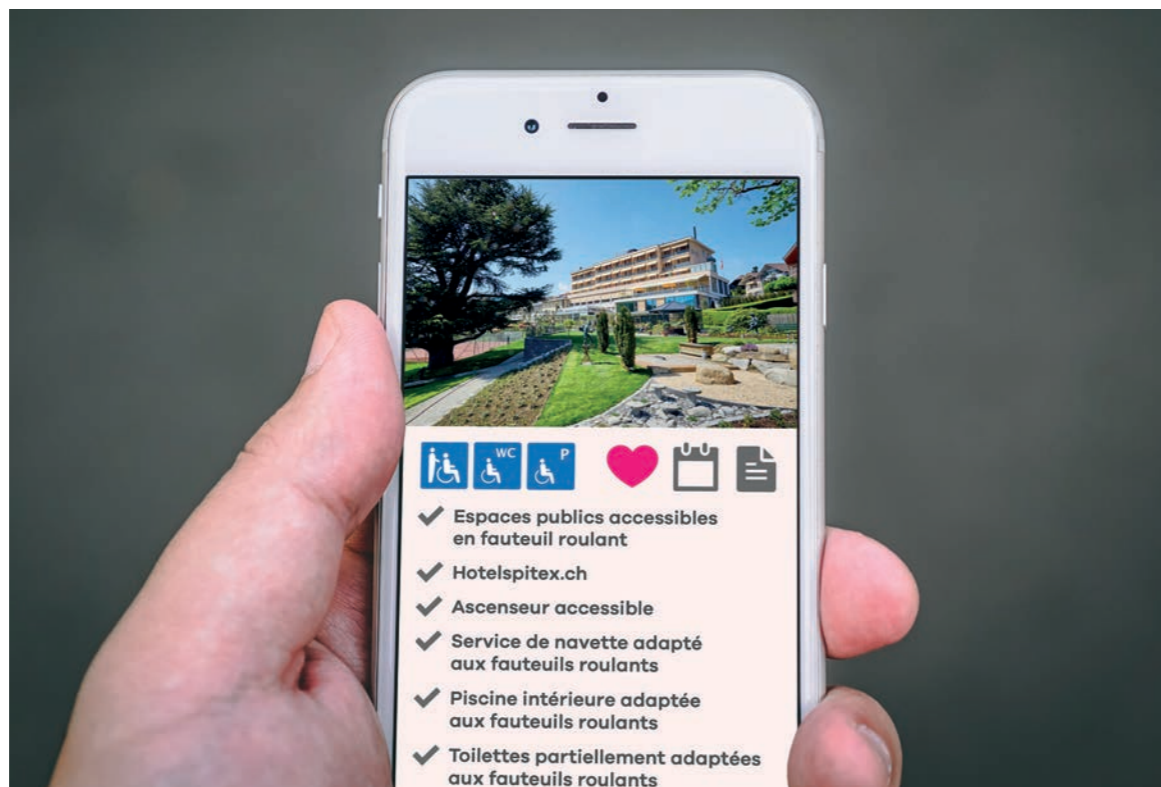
WC P

Espaces publics accessibles en fauteuil roulant

Hotelspitex.ch

Ascenseur accessible

Service de navette adapté aux fauteuils roulants

Piscine intérieure adaptée aux fauteuils roulants

Toilettes partiellement adaptées aux fauteuils roulants